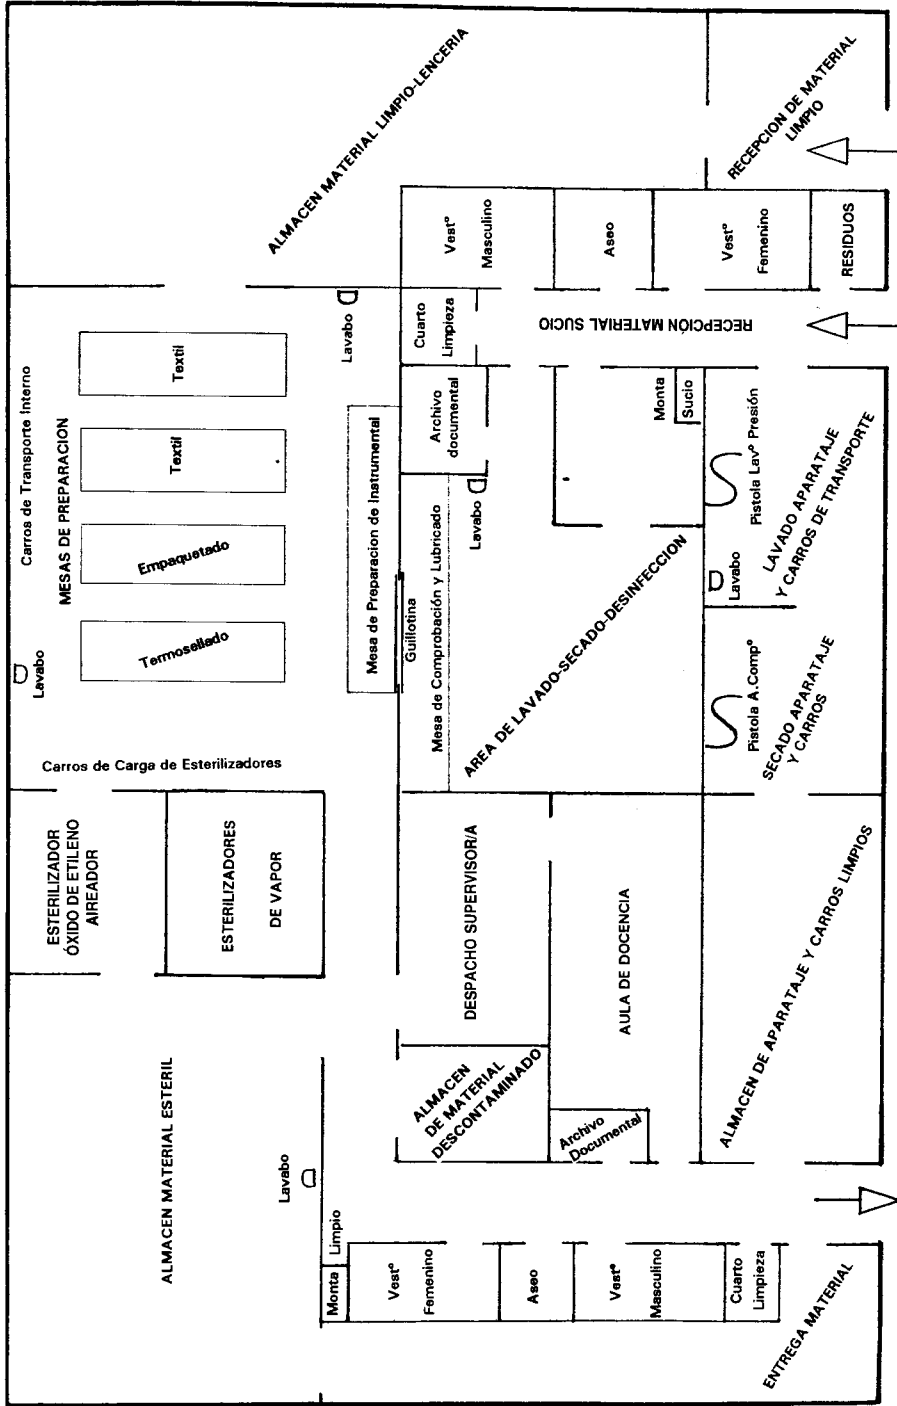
ALMACEN MATERIAL LIMPIO-LENCERIA

RECEPCION DE MATERIAL LIMPIO

Vestº Masculino

Aseo

Vestº Femenino

RESIDUOS

Cuarto Limpieza

RECEPCIÓN MATERIAL SUCIO

Lavabo

Carros de Transporte Interno

MESAS DE PREPARACION

Textil

Textil

Empaquetado

Termosellado

Lavabo

Mesa de Preparacion de Instrumental

Archivo documental

Lavabo

Monta Sucio

Pistola Lavº Presión

LAVADO APARATAJE Y CARROS DE TRANSPORTE

Guillotina

Mesa de Comprobación y Lubricado

AREA DE LAVADO-SECADO-DESINFECCION

Lavabo

Pistola A.Compº

SECADO APARATAJE Y CARROS

Carros de Carga de Esterilizadores

ESTERILIZADOR ÓXIDO DE ETILENO AIREADOR

ESTERILIZADORES DE VAPOR

DESPACHO SUPERVISORA

AULA DE DOCENCIA

ALMACEN DE APARATAJE Y CARROS LIMPIOS

ALMACEN MATERIAL ESTERIL

ALMACEN DE MATERIAL DESCONTAMINADO

Archivo Documental

Lavabo

Monta Limpio

Vestº Femenino

Aseo

Vestº Masculino

Cuarto Limpieza

ENTREGA MATERIAL